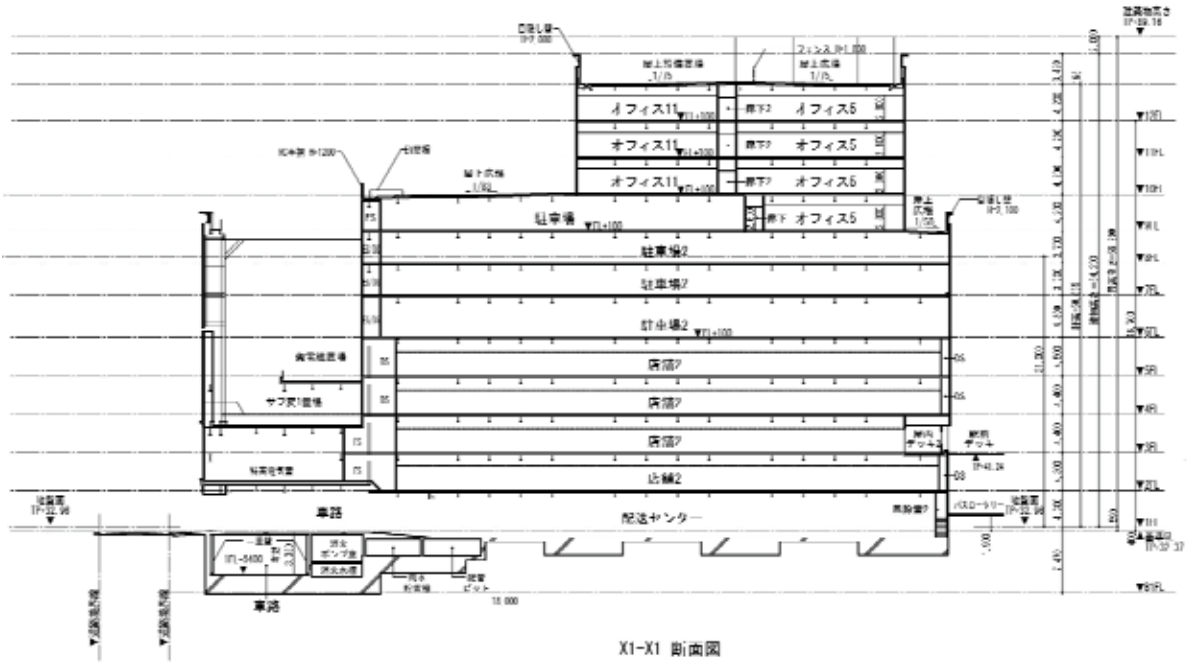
建築物高さ
TP+89.18

目隠し壁
TP+?.000

フェンス H=1,000

屋上設備置場
1/75

屋上広場
1/75

オフィス11
▼FL+100
廊下2
オフィス5

オフィス11
▼FL+100
廊下2
オフィス5

オフィス11
▼FL+100
廊下2
オフィス5

RC手摺 H=1200
目隠壁

屋上広場
1/50

駐車場
▼FL+100
廊下
オフィス5

屋上
広場
1/50

目隠し壁
TP+?.100

駐車場2

駐車場2

駐車場2
▼FL+100

倉庫搬置場

サブ変1置場

店舗2

店舗2

店舗2

店舗2

駅前
デッキ

駅前
デッキ
TP+40.24

駐車管理室

地盤面
TP+32.98

車路

配送センター

地盤面
TP+32.98

バスロータリー

▼12FL
▼11FL
▼10FL
▼9FL
▼8FL
▼7FL
▼6FL
▼5FL
▼4FL
▼3FL
▼2FL
▼1FL
▼B1FL

TP+32.37

消火
ポンプ室

消火水槽

雨水
貯留槽

排水
ピット

車路

15,000

X1-X1 断面図